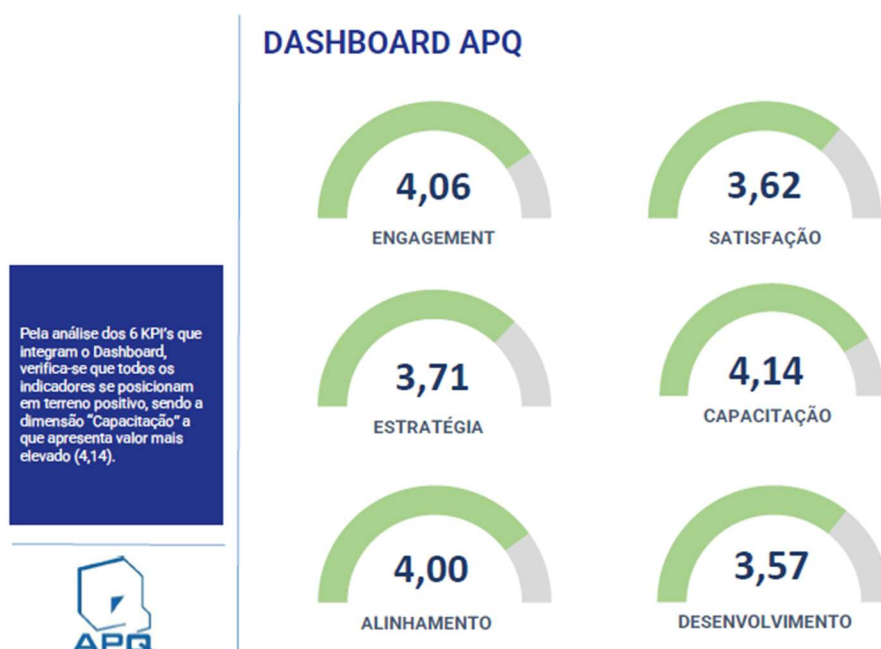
DASHBOARD APQ

Pela análise dos 6 KPI's que integram o Dashboard, verifica-se que todos os indicadores se posicionam em terreno positivo, sendo a dimensão "Capacitação" a que apresenta valor mais elevado (4,14).

APQ

4,06
ENGAGEMENT

3,62
SATISFAÇÃO

3,71
ESTRATÉGIA

4,14
CAPACITAÇÃO

4,00
ALINHAMENTO

3,57
DESENVOLVIMENTO